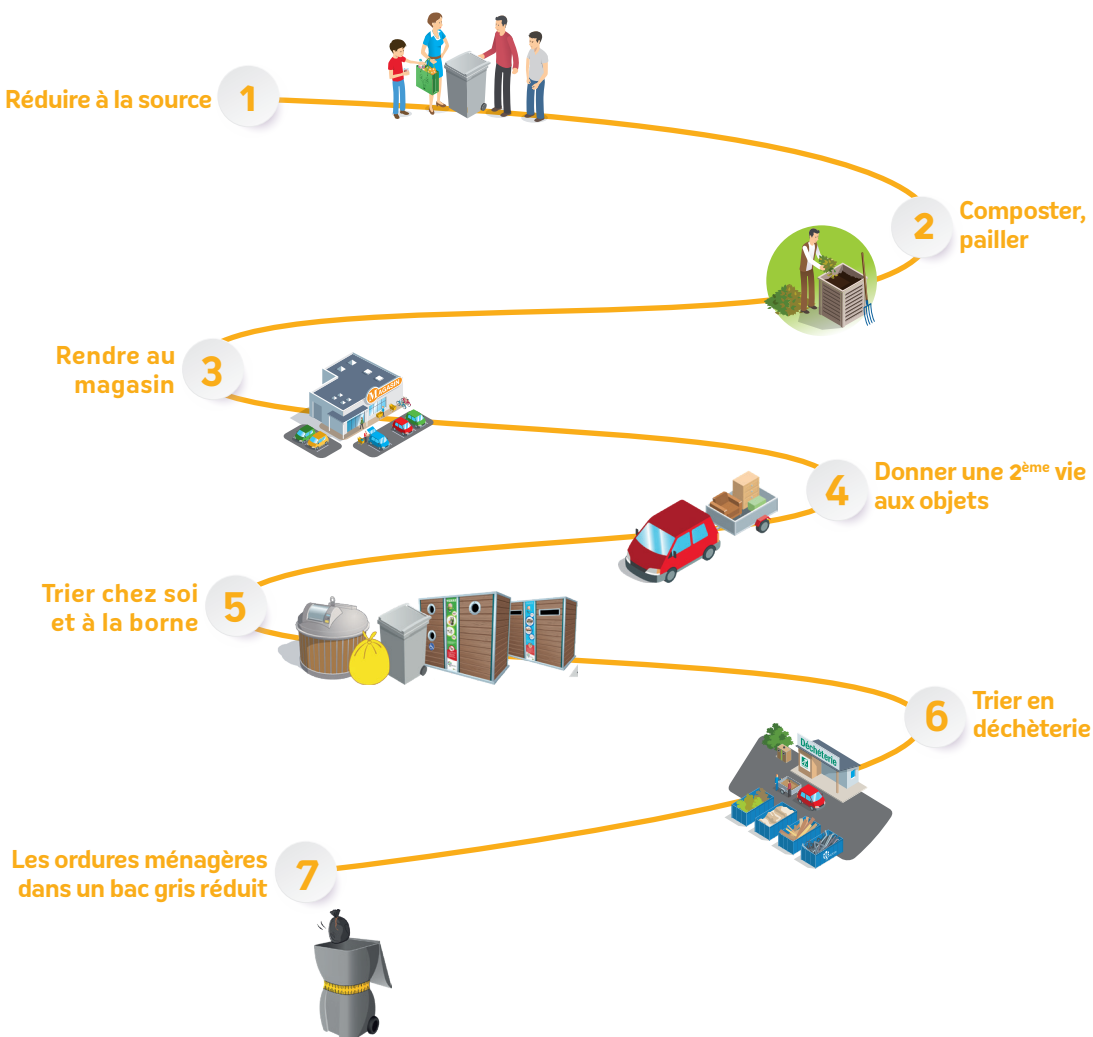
Réduire à la source 1

2 Composter, pailler

Rendre au magasin 3

MAGASIN

4 Donner une $2^{ème}$ vie aux objets

Trier chez soi et à la borne 5

6 Trier en déchèterie

Déchèterie

Les ordures ménagères dans un bac gris réduit 7